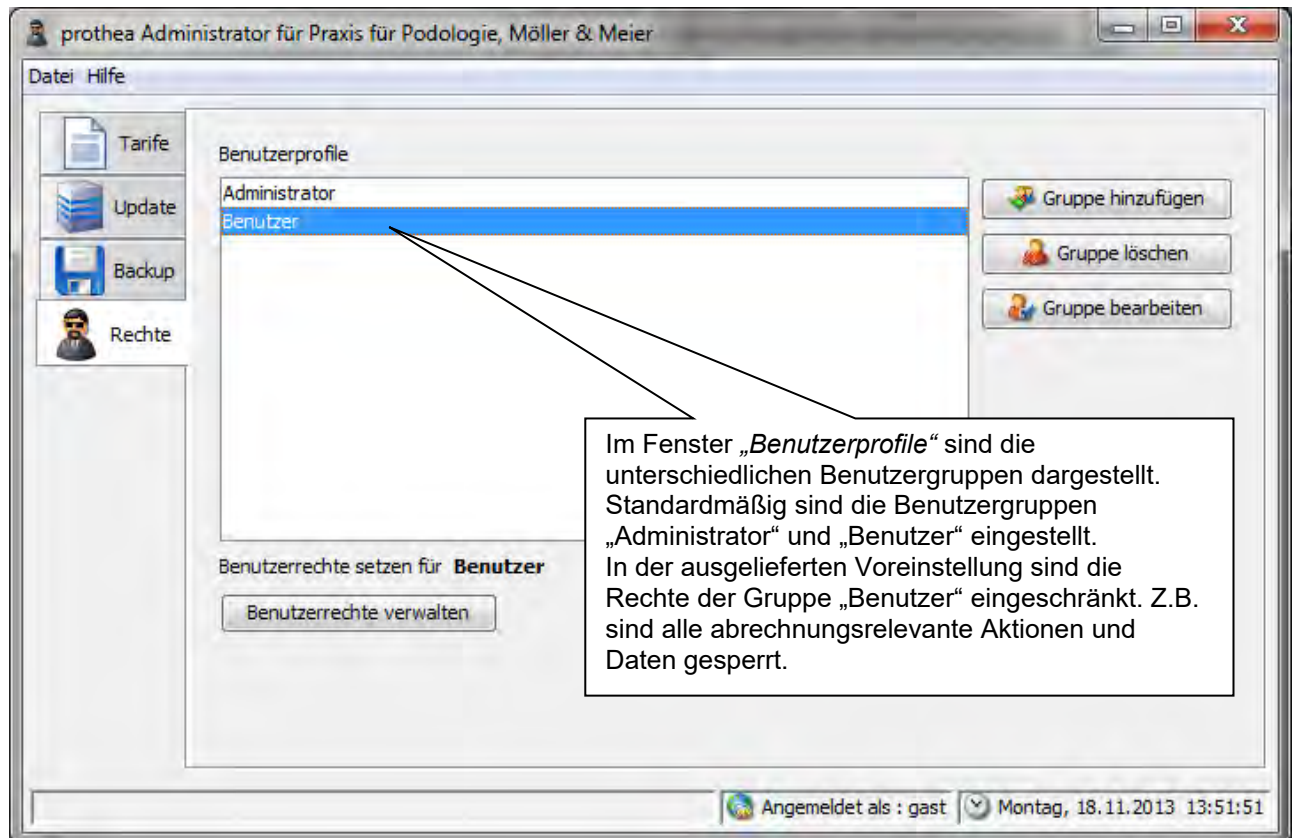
prothea Administrator für Praxis für Podologie, Möller & Meier

Datei Hilfe

Tarife
Update
Backup
Rechte

Benutzerprofile

Administrator
Benutzer

Gruppe hinzufügen
Gruppe löschen
Gruppe bearbeiten

Im Fenster *„Benutzerprofile“* sind die unterschiedlichen Benutzergruppen dargestellt. Standardmäßig sind die Benutzergruppen „Administrator“ und „Benutzer“ eingestellt.
In der ausgelieferten Voreinstellung sind die Rechte der Gruppe „Benutzer“ eingeschränkt. Z.B. sind alle abrechnungsrelevante Aktionen und Daten gesperrt.

Benutzerrechte setzen für **Benutzer**

Benutzerrechte verwalten

Angemeldet als : gast
Montag, 18.11.2013 13:51:51